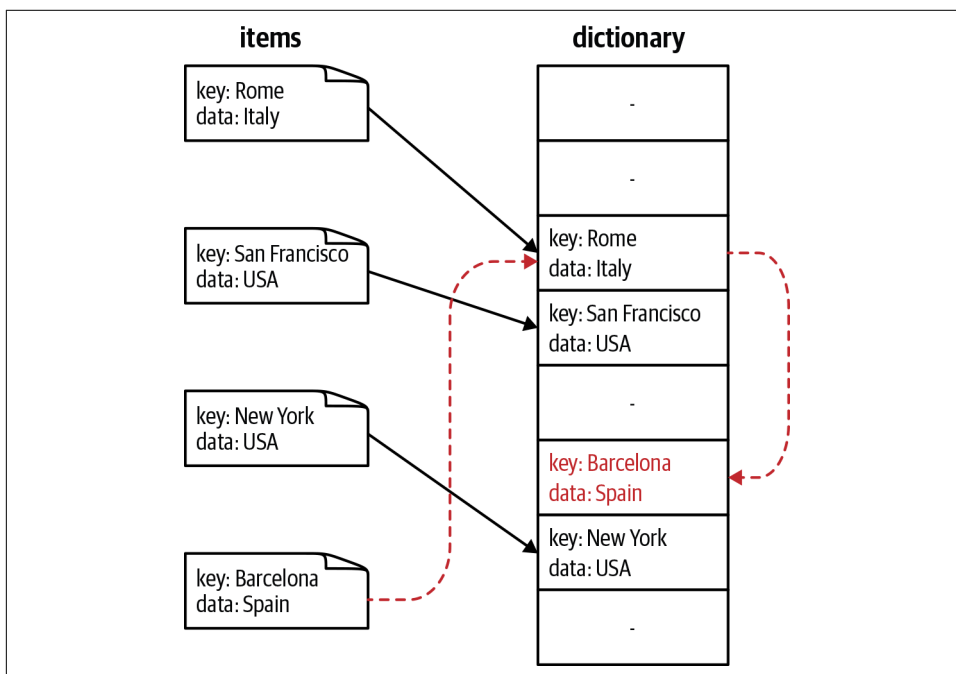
items

key: Rome
data: Italy

key: San Francisco
data: USA

key: New York
data: USA

key: Barcelona
data: Spain

dictionary

-

-

key: Rome
data: Italy

key: San Francisco
data: USA

-

key: Barcelona
data: Spain

key: New York
data: USA

-